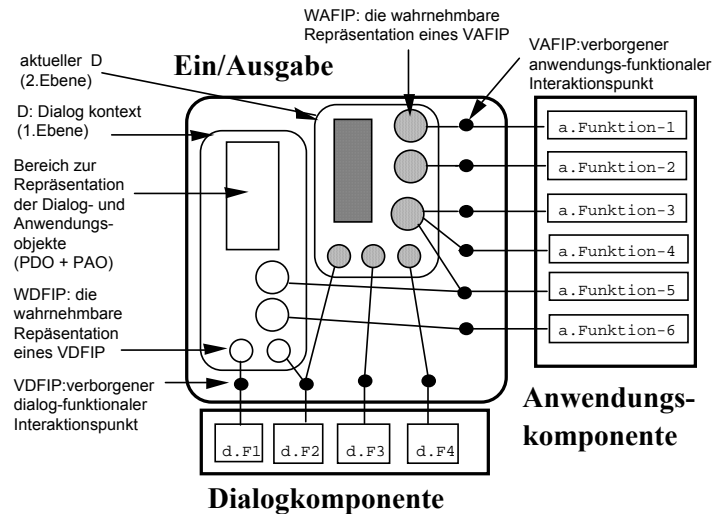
WAFIP: die wahrnehmbare Repräsentation eines VAFIP

aktueller D (2.Ebene)

Ein/Ausgabe

VAFIP:verborgener anwendungs-funktionaler Interaktionspunkt

D: Dialog kontext (1.Ebene)

Bereich zur Repräsentation der Dialog- und Anwendungsobjekte (PDO + PAO)

WDFIP: die wahrnehmbare Repäsentation eines VDFIP

VDFIP:verborgener dialog-funktionaler Interaktionspunkt

a.Funktion-1

a.Funktion-2

a.Funktion-3

a.Funktion-4

a.Funktion-5

a.Funktion-6

Anwendungskomponente

d.F1

d.F2

d.F3

d.F4

Dialogkomponente